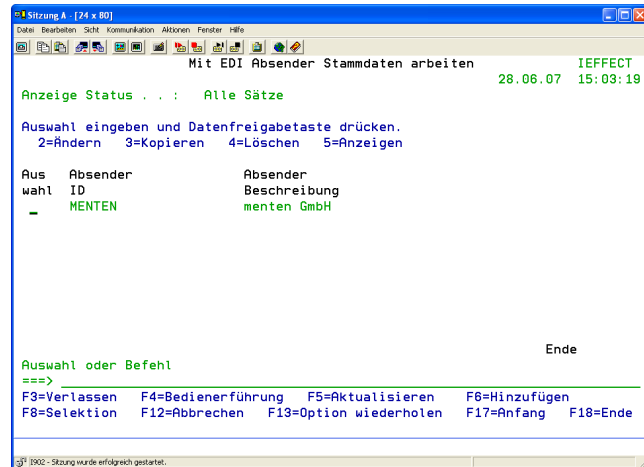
Sitzung A - [24 x 80]

Datei Bearbeiten Sicht Kommunikation Aktionen Fenster Hilfe

Mit EDI Absender Stammdaten arbeiten IEFFECT
28.06.07 15:03:19

Anzeige Status . . : Alle Sätze

Auswahl eingeben und Datenfreigabetaste drücken.
2=Ändern 3=Kopieren 4=Löschen 5=Anzeigen

| Aus wahl | Absender ID | Absender Beschreibung |
|---|---|---|
| _ | MENTEN | menten GmbH |

Ende

Auswahl oder Befehl
===>

F3=Verlassen F4=Bedienerführung F5=Aktualisieren F6=Hinzufügen
F8=Selektion F12=Abbrechen F13=Option wiederholen F17=Anfang F18=Ende

I902 - Sitzung wurde erfolgreich gestartet.